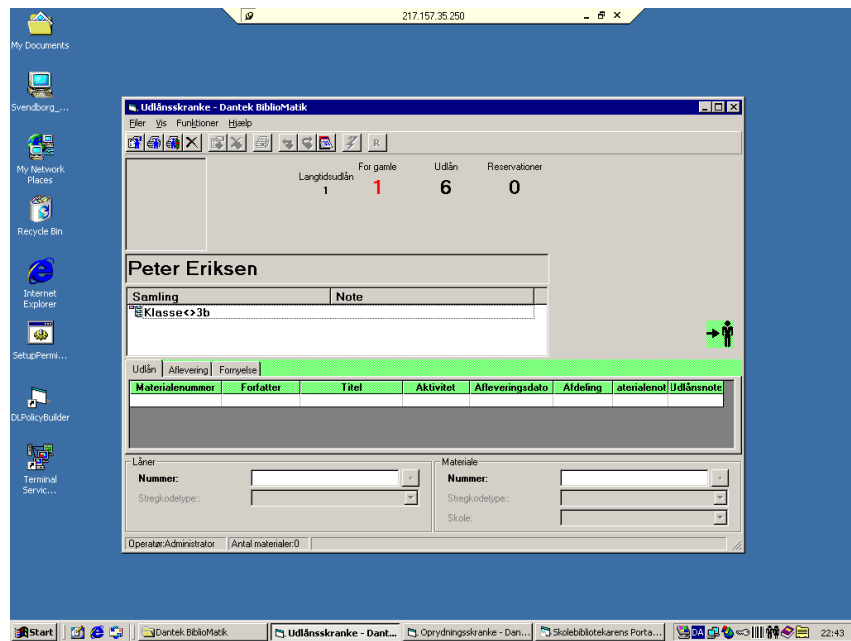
217.157.35.250

My Documents

Svendborg_...

My Network Places

Recycle Bin

Internet Explorer

SetupPermi...

DLPolicyBuilder

Terminal Servic...

Udlånsskranke - Dantek BiblioMatik

Filer Vis Funktioner Hjælp

R

Langtidsudlån
1

For gamle
1

Udlån
6

Reservationer
0

Peter Eriksen

| Samling | Note |
|---|---|
| Klasse<>3b | |

Udlån | Aflevering | Fornyelse

| Materialenummer | Forfatter | Titel | Aktivitet | Afleveringsdato | Afdeling | aterialenot | Udlånsnote |
|---|---|---|---|---|---|---|---|

Låner
Nummer:
Stregkodetype::

Materiale
Nummer:
Stregkodetype::
Skole:

Operatør:Administrator | Antal materialer:0

Start | Dantek BiblioMatik | Udlånsskranke - Dant... | Oprydningsskranke - Dan... | Skolebibliotekarens Porta... | DA | 22:43